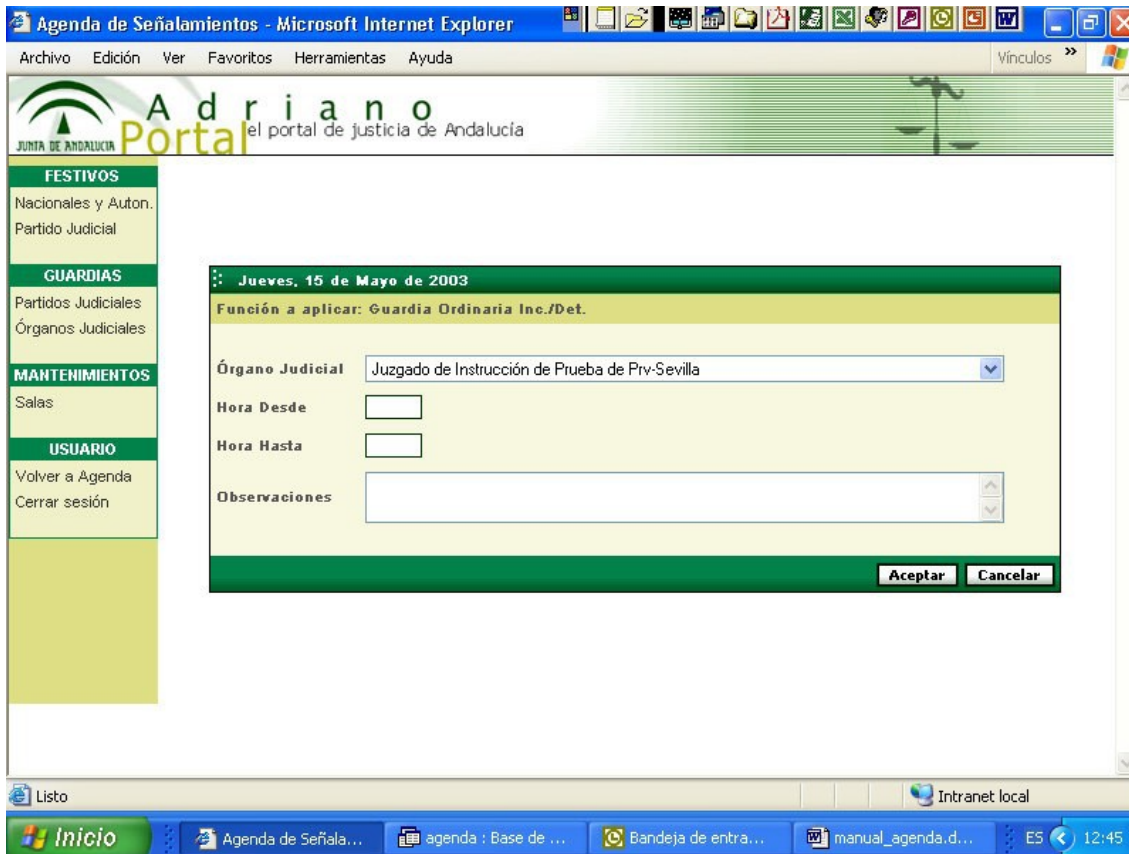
Agenda de Señalamientos - Microsoft Internet Explorer

Archivo Edición Ver Favoritos Herramientas Ayuda

Vínculos »

JUNTA DE ANDALUCIA

Adriano Portal el portal de justicia de Andalucía

FESTIVOS
Nacionales y Auton.
Partido Judicial

GUARDIAS
Partidos Judiciales
Órganos Judiciales

MANTENIMIENTOS
Salas

USUARIO
Volver a Agenda
Cerrar sesión

Jueves, 15 de Mayo de 2003

Función a aplicar: Guardia Ordinaria Inc./Det.

Órgano Judicial Juzgado de Instrucción de Prueba de Prv-Sevilla

Hora Desde

Hora Hasta

Observaciones

Aceptar Cancelar

Listo

Intranet local

Inicio Agenda de Señala... agenda : Base de ... Bandeja de entra... manual_agenda.d... ES 12:45